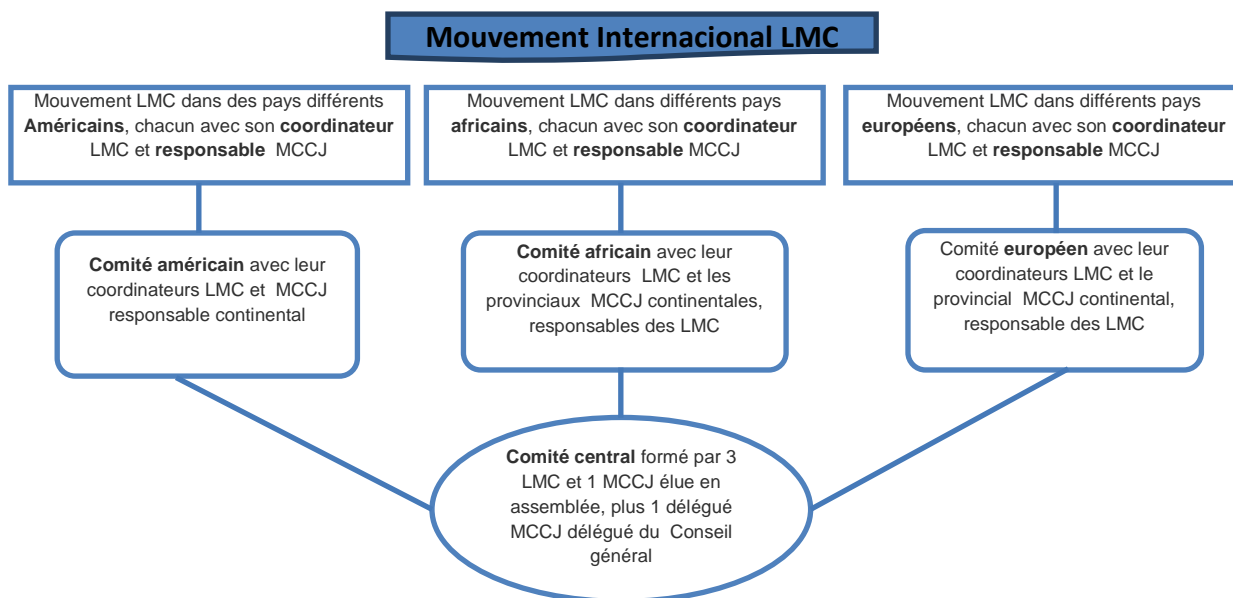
Mouvement Internacional LMC

Mouvement LMC dans des pays différents Américains, chacun avec son coordinateur LMC et responsable MCCJ

Mouvement LMC dans différents pays africains, chacun avec son coordinateur LMC et responsable MCCJ

Mouvement LMC dans différents pays européens, chacun avec son coordinateur LMC et responsable MCCJ

Comité américain avec leur coordinateurs LMC et MCCJ responsable continental

Comité africain avec leur coordinateurs LMC et les provinciaux MCCJ continentales, responsables des LMC

Comité européen avec leur coordinateurs LMC et le provincial MCCJ continental, responsable des LMC

Comité central formé par 3 LMC et 1 MCCJ élue en assemblée, plus 1 délégué MCCJ délégué du Conseil général